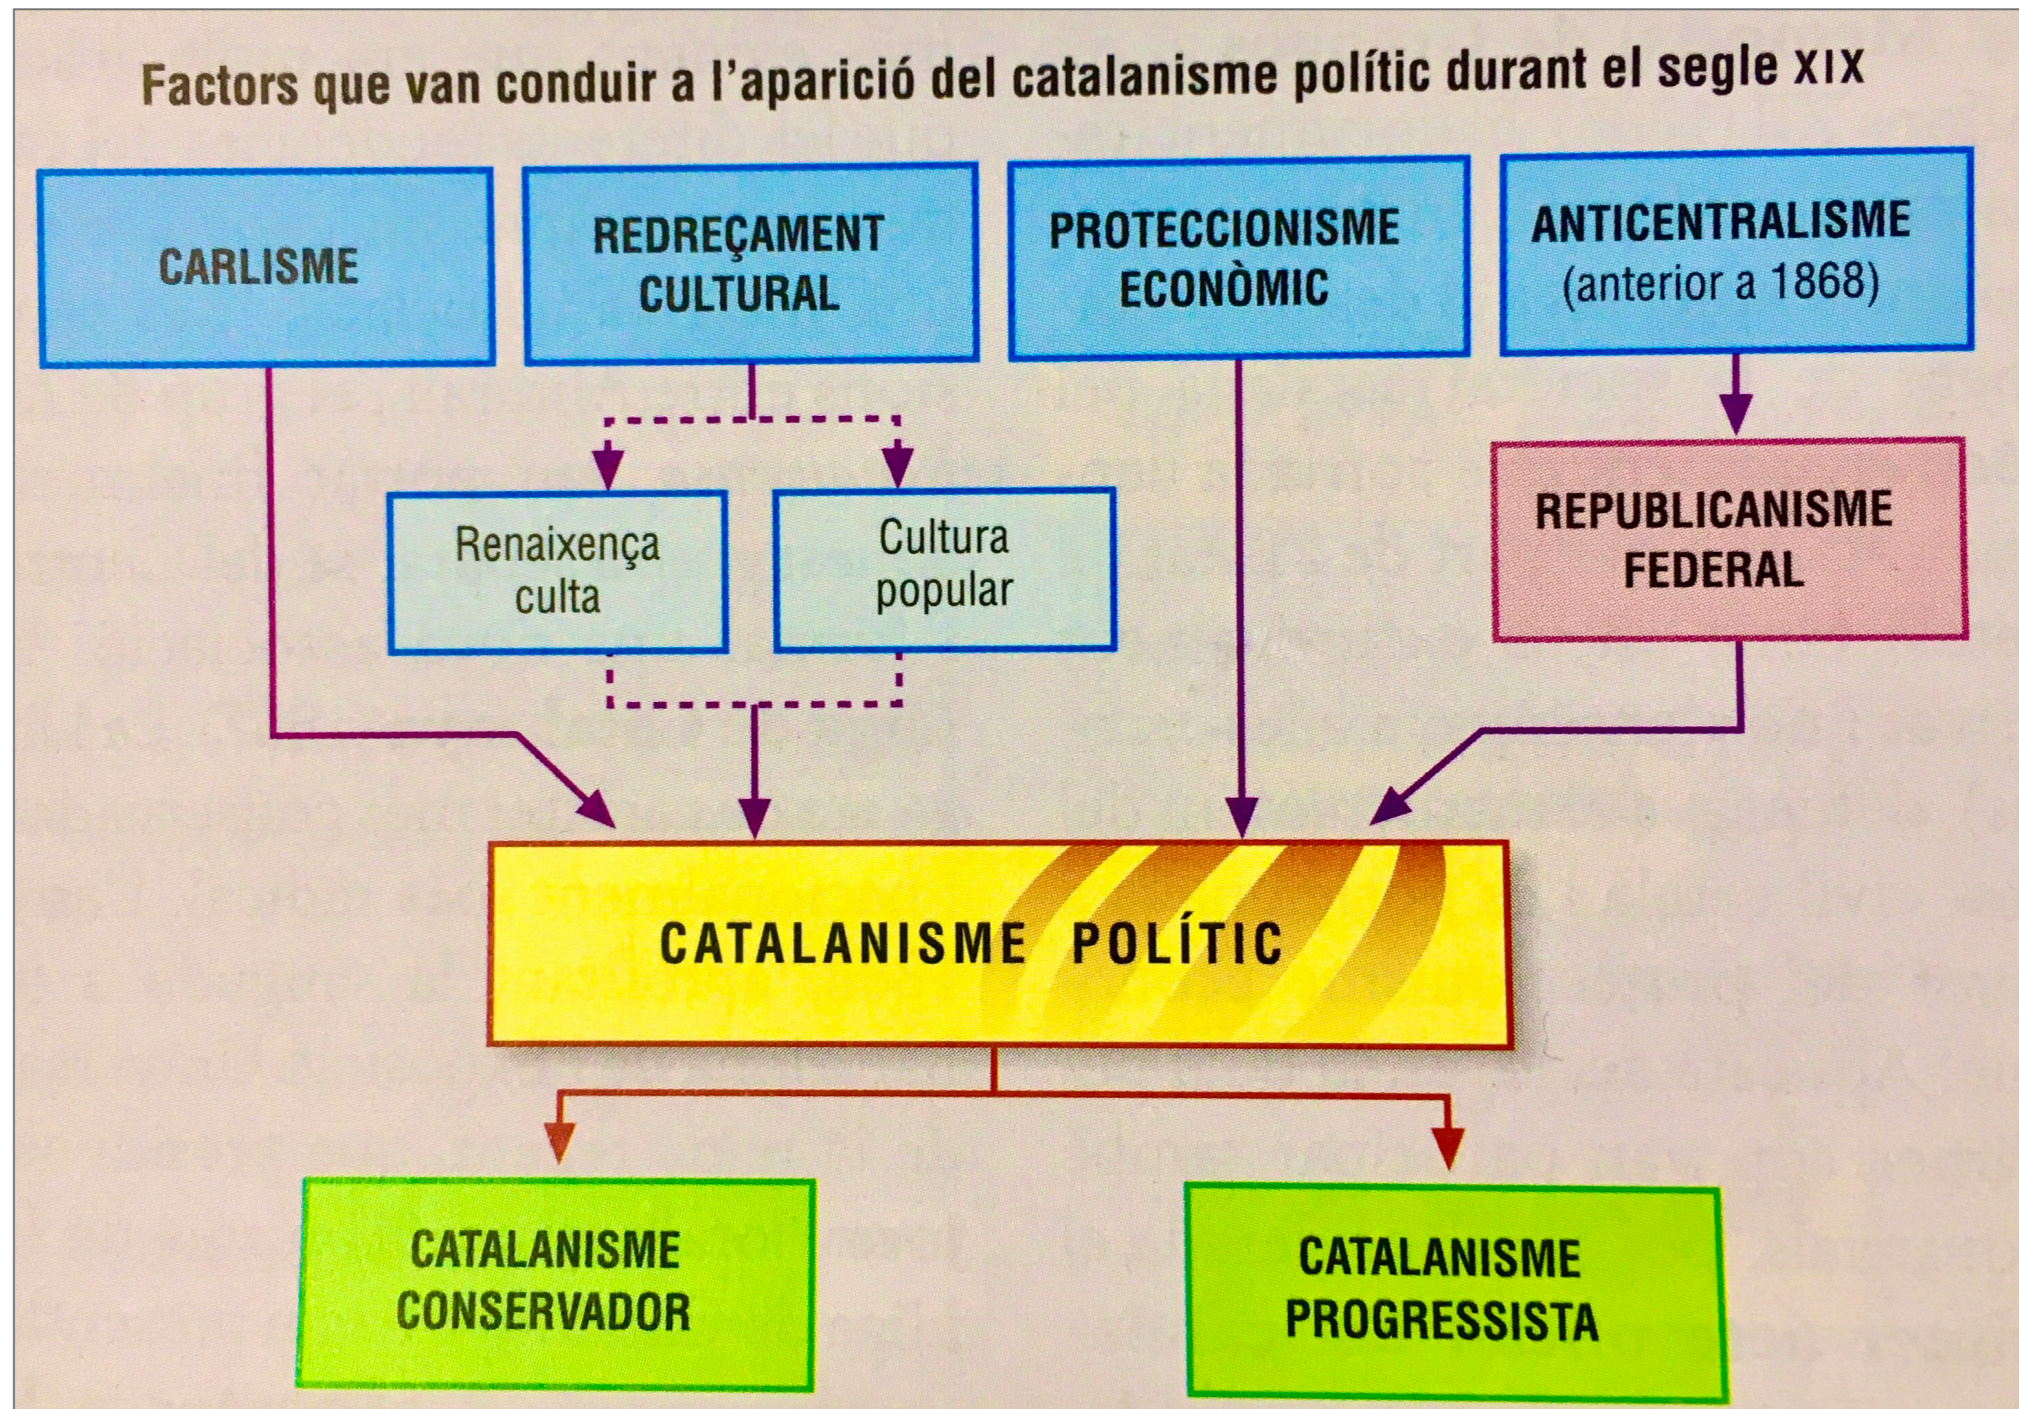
Factors que van conduir a l'aparició del catalanisme polític durant el segle XIX

CARLISME

REDREÇAMENT CULTURAL

PROTECCIONISME ECONÒMIC

ANTICENTRALISME (anterior a 1868)

Renaixença culta

Cultura popular

REPUBLICANISME FEDERAL

CATALANISME POLÍTIC

CATALANISME CONSERVADOR

CATALANISME PROGRESSISTA